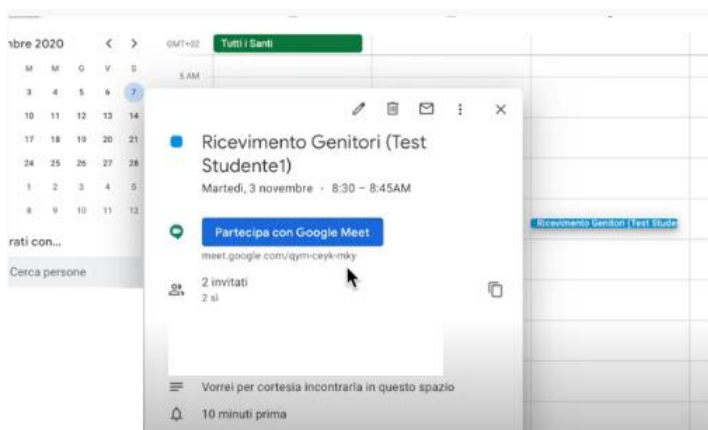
mbre 2020 < >

| M | M | G | V | S |
|---|---|---|---|---|
| 3 | 4 | 5 | 6 | 7 |
| 10 | 11 | 12 | 13 | 14 |
| 17 | 18 | 19 | 20 | 21 |
| 24 | 25 | 26 | 27 | 28 |
| 1 | 2 | 3 | 4 | 5 |
| 8 | 9 | 10 | 11 | 12 |

rati con...

Cerca persone

GMT+02

Tutti i Santi

5 AM

Ricevimento Genitori (Test Studente1)

Martedì, 3 novembre · 8:30 – 8:45AM

Partecipa con Google Meet

meet.google.com/qym-ceyk-mky

2 invitati
2 sì

Vorrei per cortesia incontrarla in questo spazio

10 minuti prima

Ricevimento Genitori (Test Stude